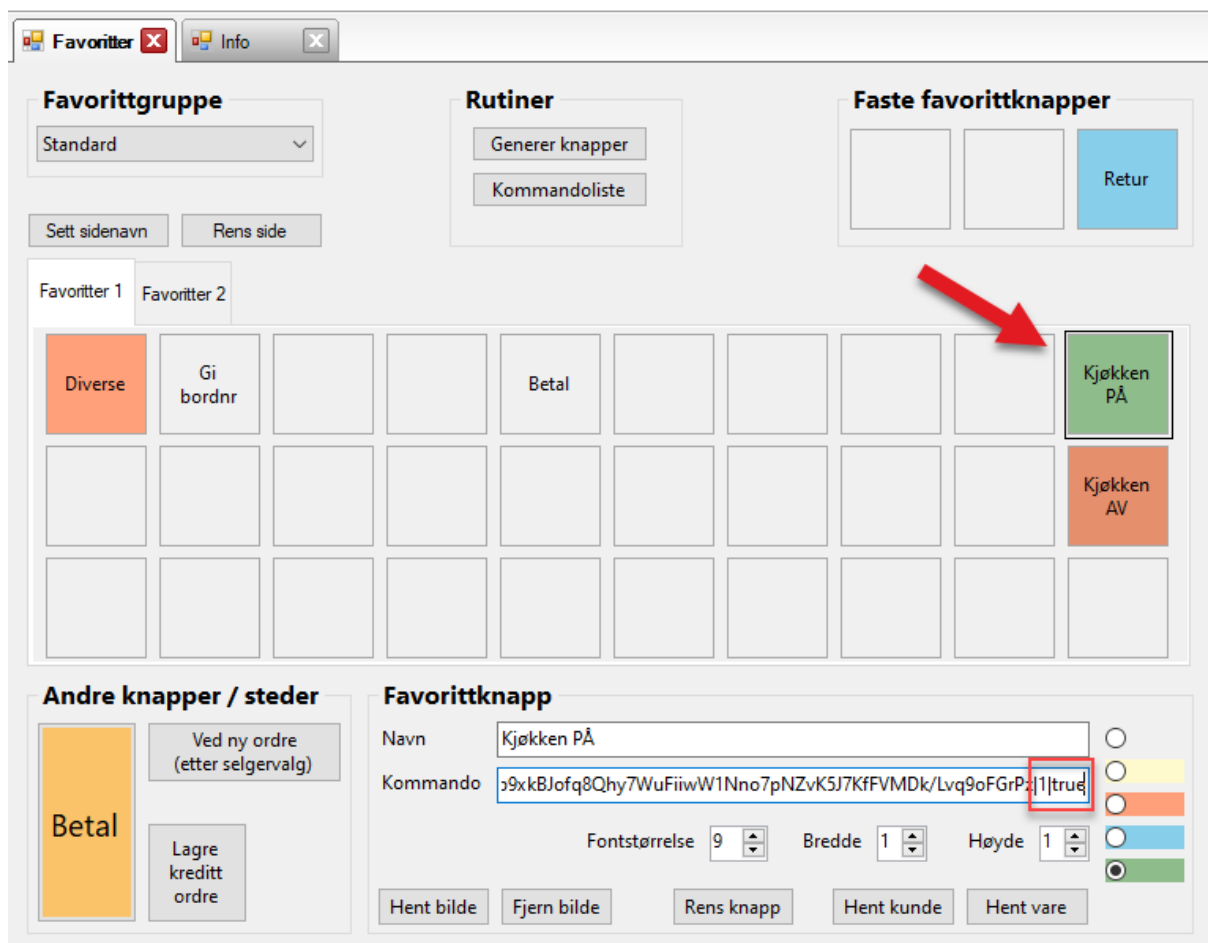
Favoritter Info

Favorittgruppe
Standard

Rutiner
Generer knapper
Kommandoliste

Faste favorittknapper
Retur

Sett sidenavn Rens side

Favoritter 1 Favoritter 2

Diverse
Gi bordnr
Betal
Kjøkken PÅ
Kjøkken AV

Andre knapper / steder
Betal
Ved ny ordre (etter selgervalg)
Lagre kreditt ordre

Favorittknapp
Navn Kjøkken PÅ
Kommando ɔ9xkBJofq8Qhy7WuFiiwW1Nno7pNZvK5J7KfFVMDk/Lvq9oFGrPz|1|true
Fontstørrelse 9 Bredde 1 Høyde 1

Hent bilde Fjern bilde Rens knapp Hent kunde Hent vare